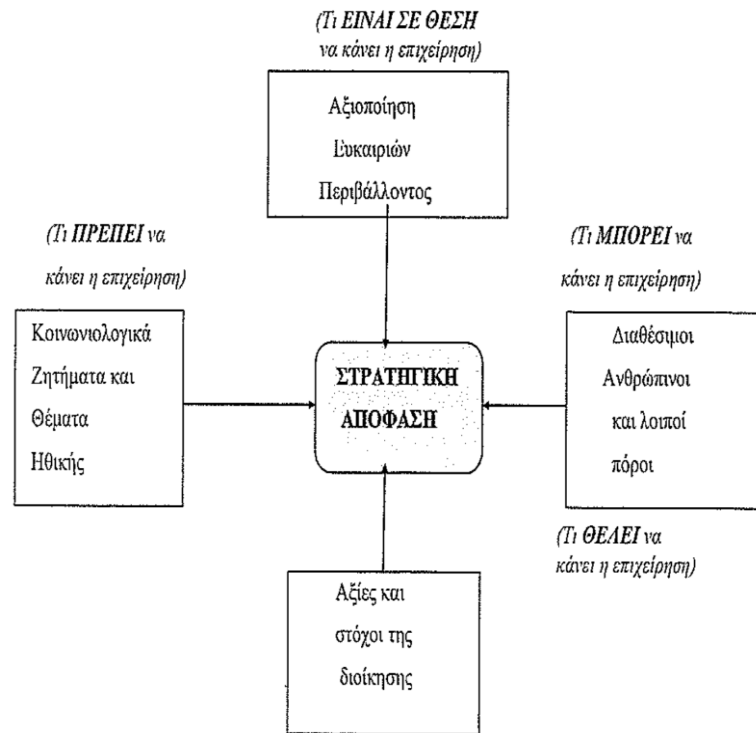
(Τι ΕΙΝΑΙ ΣΕ ΘΕΣΗ να κάνει η επιχείρηση)

Αξιοποίηση Ευκαιριών Περιβάλλοντος

(Τι ΠΡΕΠΕΙ να κάνει η επιχείρηση)

Κοινωνιολογικά Ζητήματα και Θέματα Ηθικής

ΣΤΡΑΤΗΓΙΚΗ ΑΠΟΦΑΣΗ

(Τι ΜΠΟΡΕΙ να κάνει η επιχείρηση)

Διαθέσιμοι Ανθρώπινοι και λοιποί πόροι

(Τι ΘΕΛΕΙ να κάνει η επιχείρηση)

Αξίες και στόχοι της διοίκησης